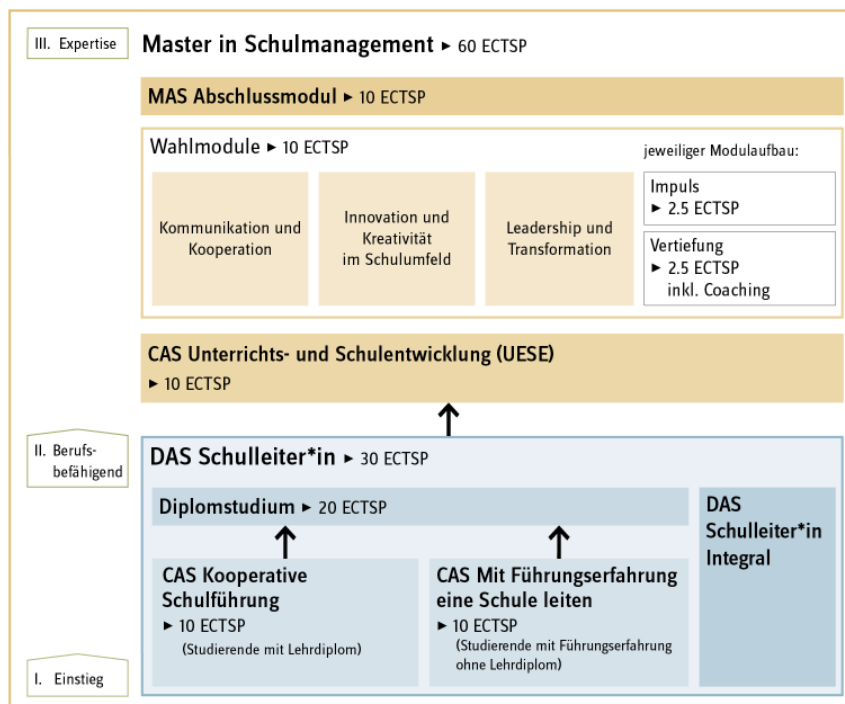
III. Expertise

Master in Schulmanagement ► 60 ECTSP

MAS Abschlussmodul ► 10 ECTSP

Wahlmodule ► 10 ECTSP

jeweiliger Modulaufbau:

Kommunikation und Kooperation

Innovation und Kreativität im Schulumfeld

Leadership und Transformation

Impuls
► 2.5 ECTSP

Vertiefung
► 2.5 ECTSP
inkl. Coaching

CAS Unterrichts- und Schulentwicklung (UESE)
► 10 ECTSP

II. Berufsbefähigend

DAS Schulleiter*in ► 30 ECTSP

Diplomstudium ► 20 ECTSP

DAS Schulleiter*in Integral

CAS Kooperative Schulführung
► 10 ECTSP
(Studierende mit Lehrdiplom)

CAS Mit Führungserfahrung eine Schule leiten
► 10 ECTSP
(Studierende mit Führungserfahrung ohne Lehrdiplom)

I. Einstieg